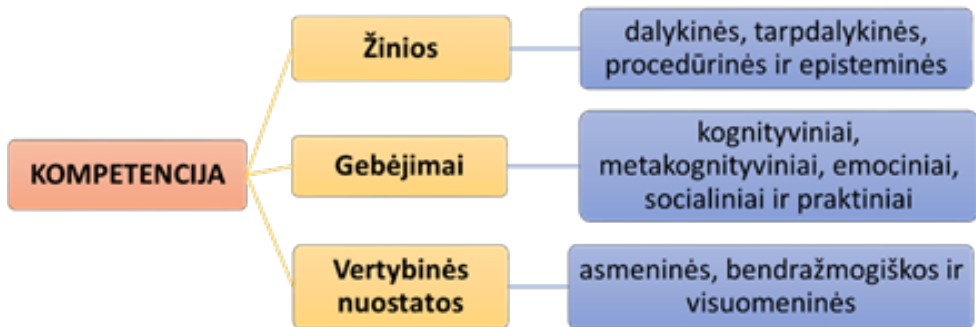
KOMPETENCIJA

Žinios

dalykinės, tarpdalykinės, procedūrinės ir episteminės

Gebėjimai

kognityviniai, metakognityviniai, emociniai, socialiniai ir praktiniai

Vertybinės nuostatos

asmeninės, bendražmogiškos ir visuomeninės